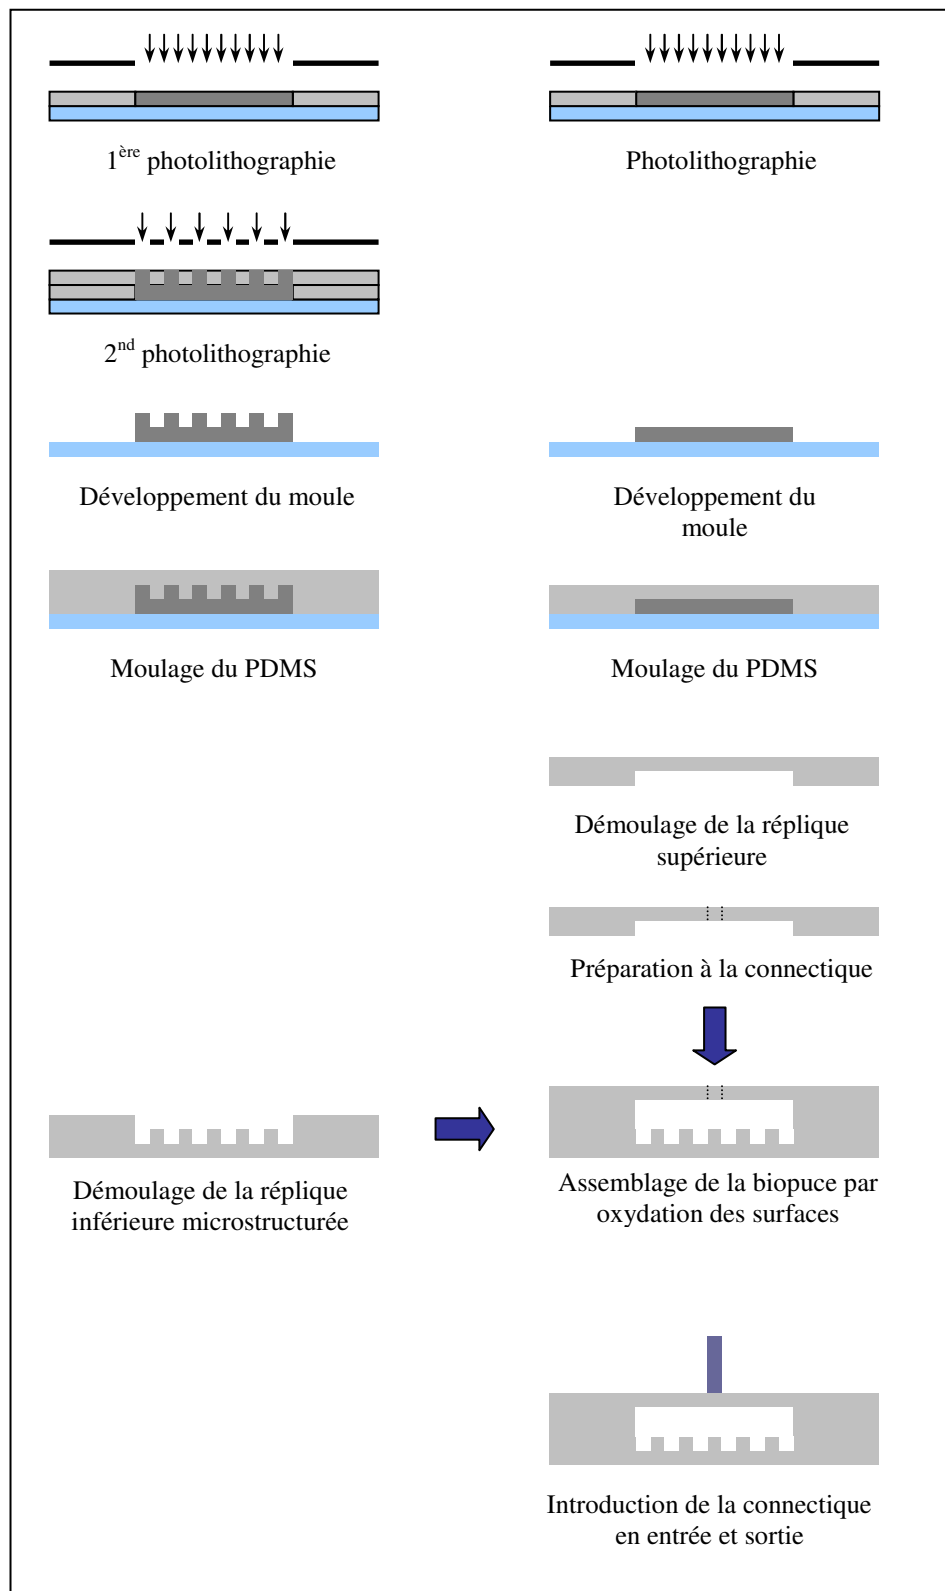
$1^{ère}$ photolithographie

Photolithographie

$2^{nd}$ photolithographie

Développement du moule

Développement du moule

Moulage du PDMS

Moulage du PDMS

Démoulage de la réplique supérieure

Préparation à la connectique

Démoulage de la réplique inférieure microstructurée

Assemblage de la biopuce par oxydation des surfaces

Introduction de la connectique en entrée et sortie